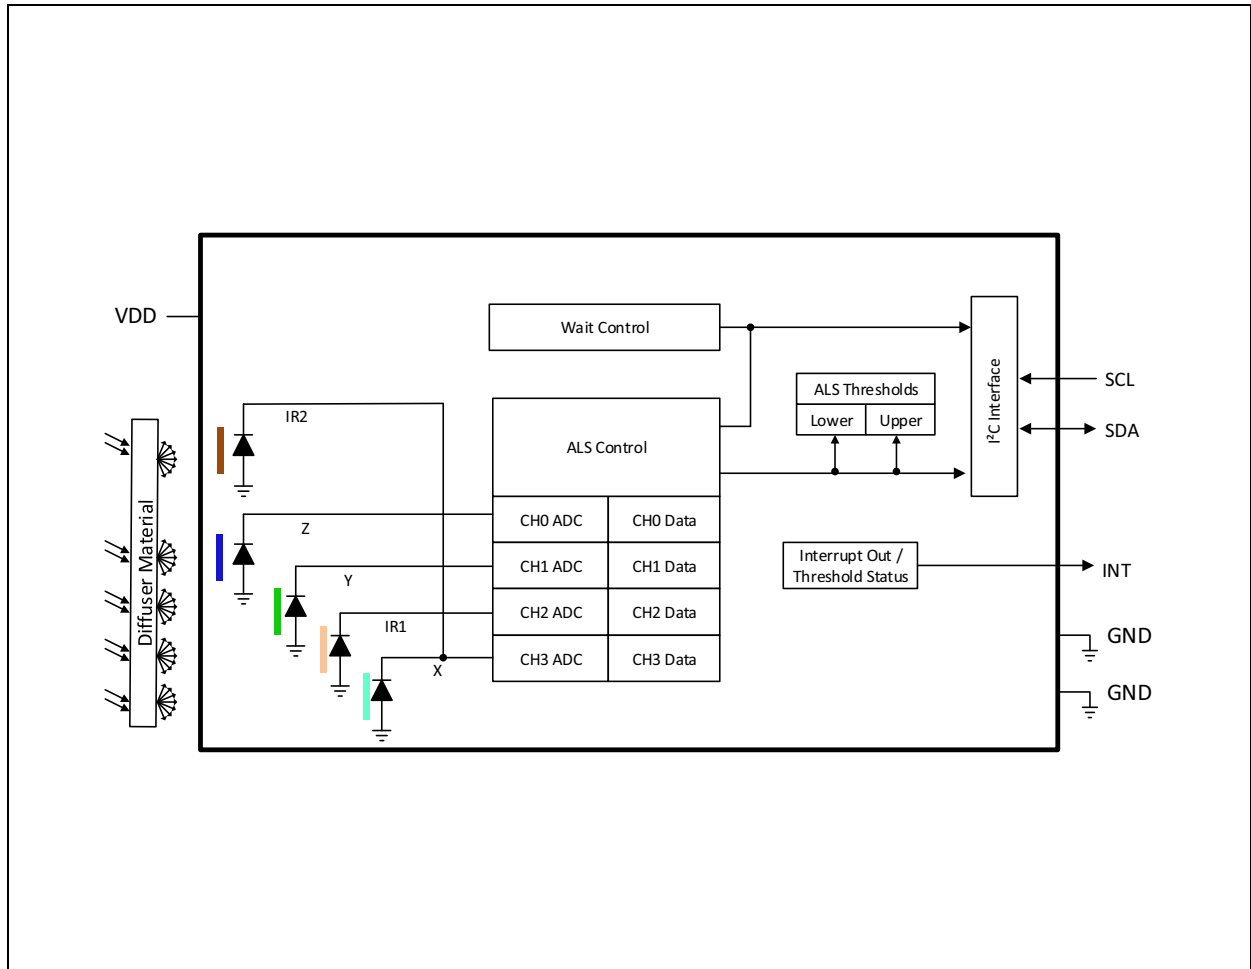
VDD

Wait Control

Diffuser Material

IR2

ALS Control

ALS Thresholds

Lower

Upper

I²C Interface

SCL

SDA

Z

CH0 ADC

CH0 Data

Y

CH1 ADC

CH1 Data

Interrupt Out / Threshold Status

INT

IR1

CH2 ADC

CH2 Data

X

CH3 ADC

CH3 Data

GND

GND